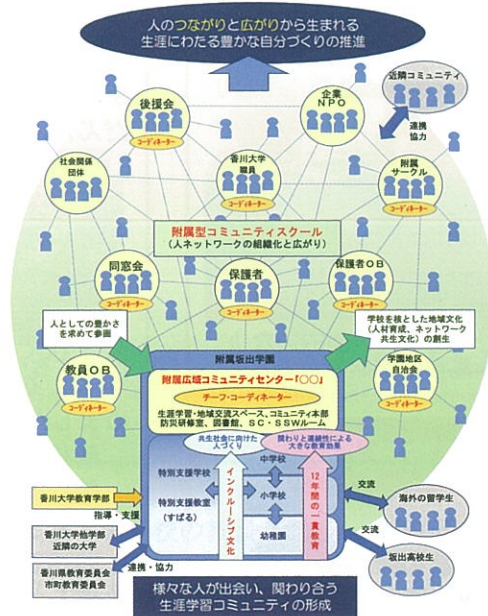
人のつながりと広がりから生まれる
生涯にわたる豊かな自分づくりの推進

近隣コミュニティ

連携
協力

後援会
コーディネーター

企業
NPO
コーディネーター

社会関係
団体

香川大学
職員

附属
サークル
コーディネーター

附属型コミュニティスクール
（人ネットワークの組織化と広がり）

同窓会
コーディネーター

保護者
コーディネーター

保護者ＯＢ
コーディネーター

人としての豊かさ
を求めて参画

学校を核とした地域文化
（人材育成、ネットワーク
共生文化）の創生

附属坂出学園

教員ＯＢ
コーディネーター

附属広域コミュニティセンター「〇〇」

チーフ・コーディネーター

生涯学習・地域交流スペース、コミュニティ本部
防災研修室、図書館、ＳＣ・ＳＳＷルーム

学園地区
自治会
コーディネーター

共生社会に向けた
人づくり

関わりと連続性による
大きな教育効果

特別支援学校

中学校

小学校

幼稚園

特別支援教室
（すばる）

インクルーシブ文化

12年間の一貫教育

香川大学教育学部

指導・支援

香川大学他学部
近隣の大学

香川県教育委員会
市町教育委員会

連携・協力

交流

海外の留学生

交流

坂出高校生

様々な人が出会い、関わり合う
生涯学習コミュニティの形成